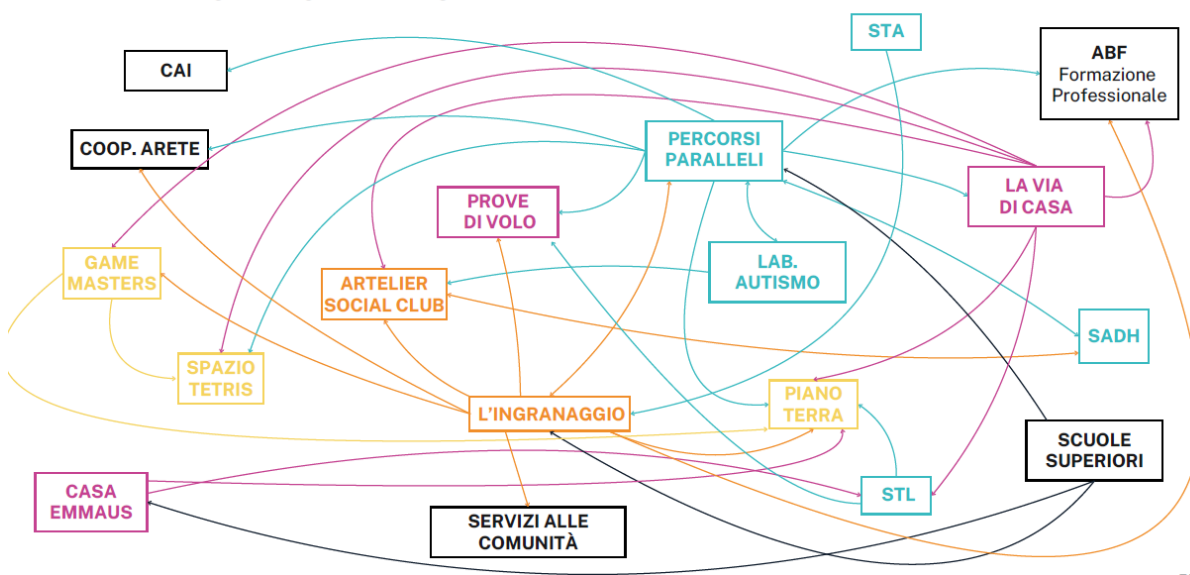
STA

CAI

ABF
Formazione
Professionale

COOP. ARETE

PERCORSI
PARALLELI

LA VIA
DI CASA

PROVE
DI VOLO

GAME
MASTERS

ARTELIER
SOCIAL CLUB

LAB.
AUTISMO

SADH

SPAZIO
TETRIS

L'INGRANAGGIO

PIANO
TERRA

SCUOLE
SUPERIORI

CASA
EMMAUS

STL

SERVIZI ALLE
COMUNITÀ